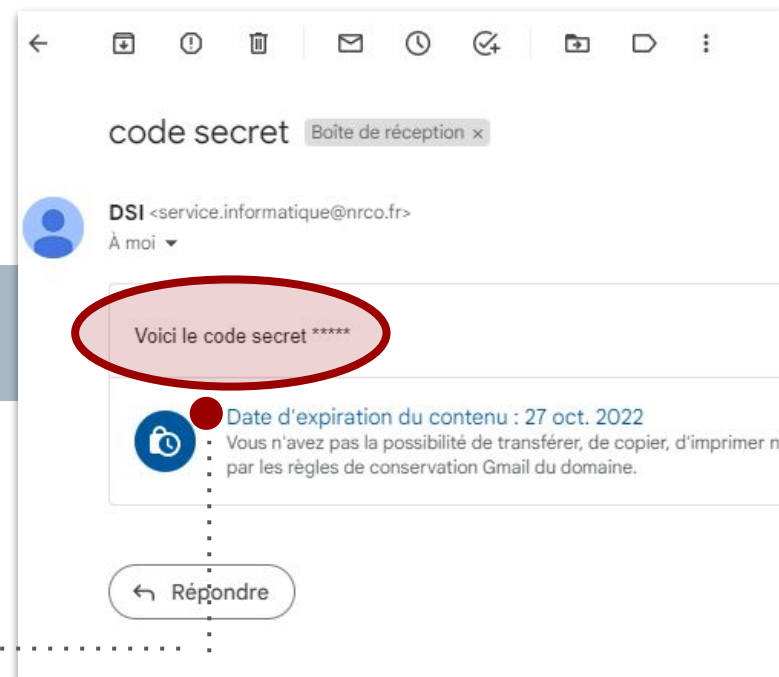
code secret Boîte de réception ×

DSI <service.informatique@nrco.fr>
À moi

Voici le code secret *****

Date d'expiration du contenu : 27 oct. 2022
Vous n'avez pas la possibilité de transférer, de copier, d'imprimer n
par les règles de conservation Gmail du domaine.

Répondre